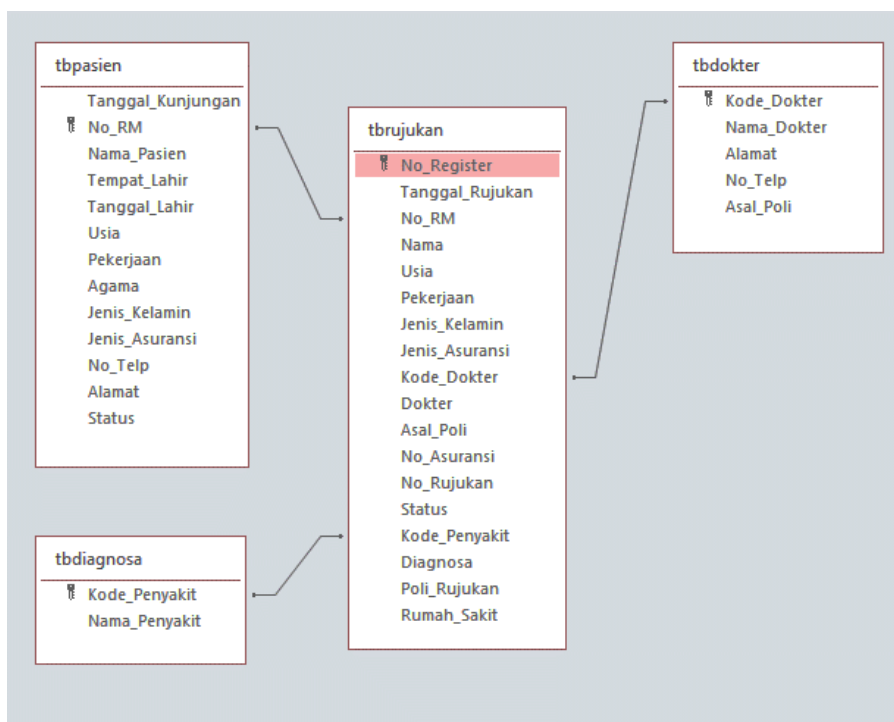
tbpasien

Tanggal_Kunjungan
No_RM
Nama_Pasien
Tempat_Lahir
Tanggal_Lahir
Usia
Pekerjaan
Agama
Jenis_Kelamin
Jenis_Asuransi
No_Telp
Alamat
Status

tbrujukan

No_Register
Tanggal_Rujukan
No_RM
Nama
Usia
Pekerjaan
Jenis_Kelamin
Jenis_Asuransi
Kode_Dokter
Dokter
Asal_Poli
No_Asuransi
No_Rujukan
Status
Kode_Penyakit
Diagnosa
Poli_Rujukan
Rumah_Sakit

tbdokter

Kode_Dokter
Nama_Dokter
Alamat
No_Telp
Asal_Poli

tbdiagnosa

Kode_Penyakit
Nama_Penyakit